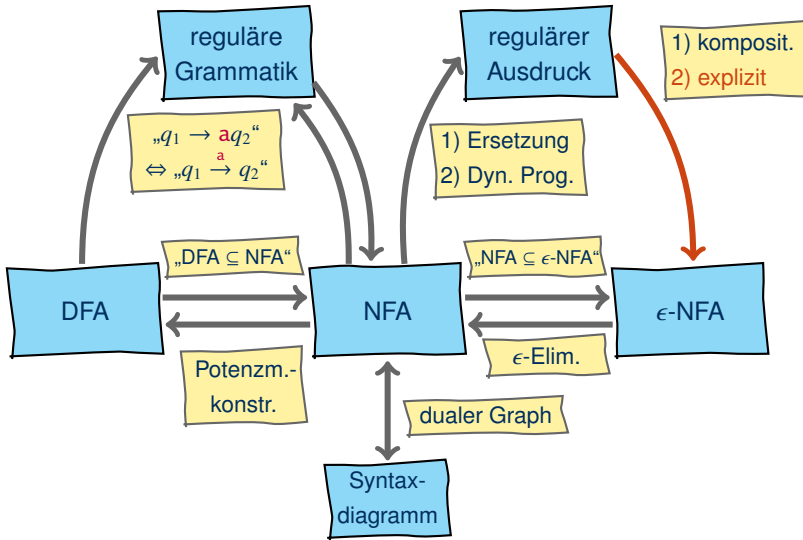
reguläre Grammatik

regulärer Ausdruck

1) komposit.
2) explizit

„$q_1 \rightarrow \mathtt{a}q_2$“
$\Leftrightarrow$ „$q_1 \overset{\mathtt{a}}{\rightarrow} q_2$“

1) Ersetzung
2) Dyn. Prog.

„DFA ⊆ NFA“

„NFA ⊆ $\epsilon$-NFA“

DFA

NFA

$\epsilon$-NFA

Potenzm.-konstr.

$\epsilon$-Elim.

dualer Graph

Syntax-diagramm